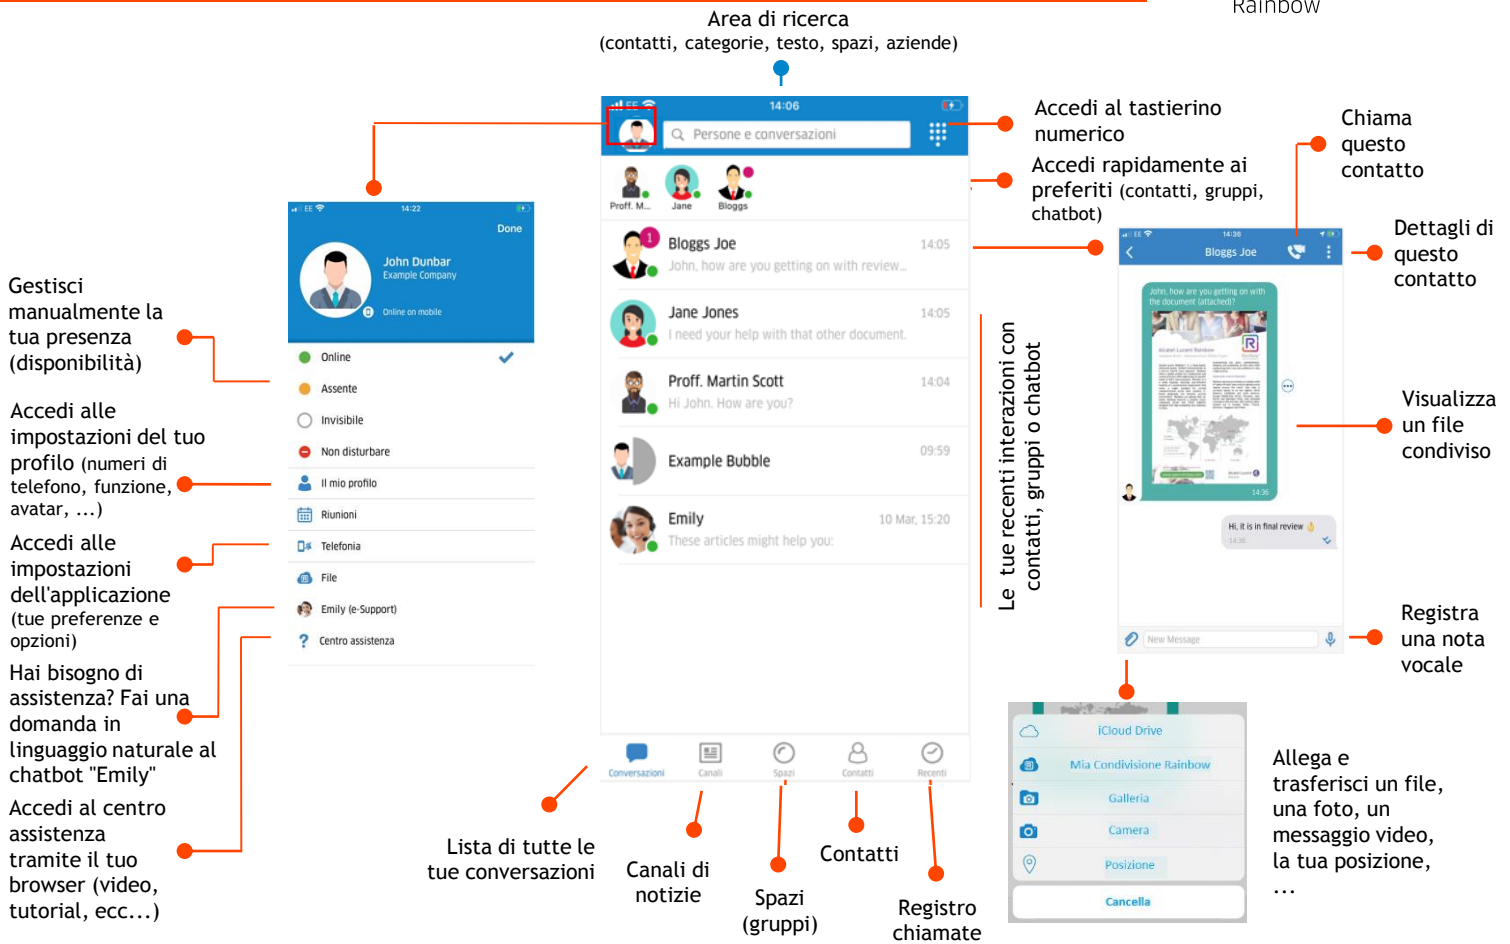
Rainbow

Area di ricerca
(contatti, categorie, testo, spazi, aziende)

14:06
Persone e conversazioni

Proff. M...
Jane
Bloggs

Bloggs Joe 14:05
John, how are you getting on with review...

Jane Jones 14:05
I need your help with that other document.

Proff. Martin Scott 14:04
Hi John. How are you?

Example Bubble 09:59

Emily 10 Mar, 15:20
These articles might help you:

Conversazioni
Canali
Spazi
Contatti
Recenti

Accedi al tastierino numerico

Accedi rapidamente ai preferiti (contatti, gruppi, chatbot)

Le tue recenti interazioni con contatti, gruppi o chatbot

14:22
Done
John Dunbar
Example Company
Online on mobile

Online
Assente
Invisibile
Non disturbare
Il mio profilo
Riunioni
Telefonia
File
Emily (e-Support)
Centro assistenza

Gestisci manualmente la tua presenza (disponibilità)

Accedi alle impostazioni del tuo profilo (numeri di telefono, funzione, avatar, ...)

Accedi alle impostazioni dell'applicazione (tue preferenze e opzioni)

Hai bisogno di assistenza? Fai una domanda in linguaggio naturale al chatbot "Emily"

Accedi al centro assistenza tramite il tuo browser (video, tutorial, ecc...)

Lista di tutte le tue conversazioni

Canali di notizie

Spazi (gruppi)

Contatti

Registro chiamate

14:36
Bloggs Joe
John, how are you getting on with the document (attached)?
14:36
Hi, it is in final review
14:38
New Message

Chiama questo contatto

Dettagli di questo contatto

Visualizza un file condiviso

Registra una nota vocale

iCloud Drive
Mia Condivisione Rainbow
Galleria
Camera
Posizione
Cancella

Allega e trasferisci un file, una foto, un messaggio video, la tua posizione, ...